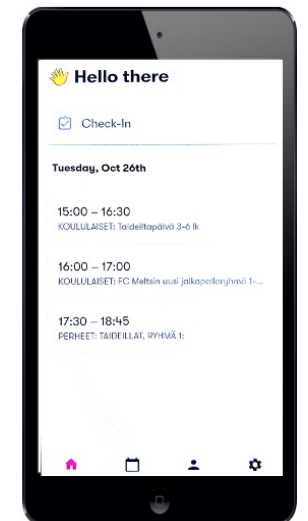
Hello there

Check-In

Tuesday, Oct 26th

15:00 – 16:30
KOULULAISET: Taideiltapäivä 3-6 lk

16:00 – 17:00
KOULULAISET: FC Meltsin uusi jalkapalloryhmä 1-...

17:30 – 18:45
PERHEET: TAIDEILLAT, RYHMÄ 1: